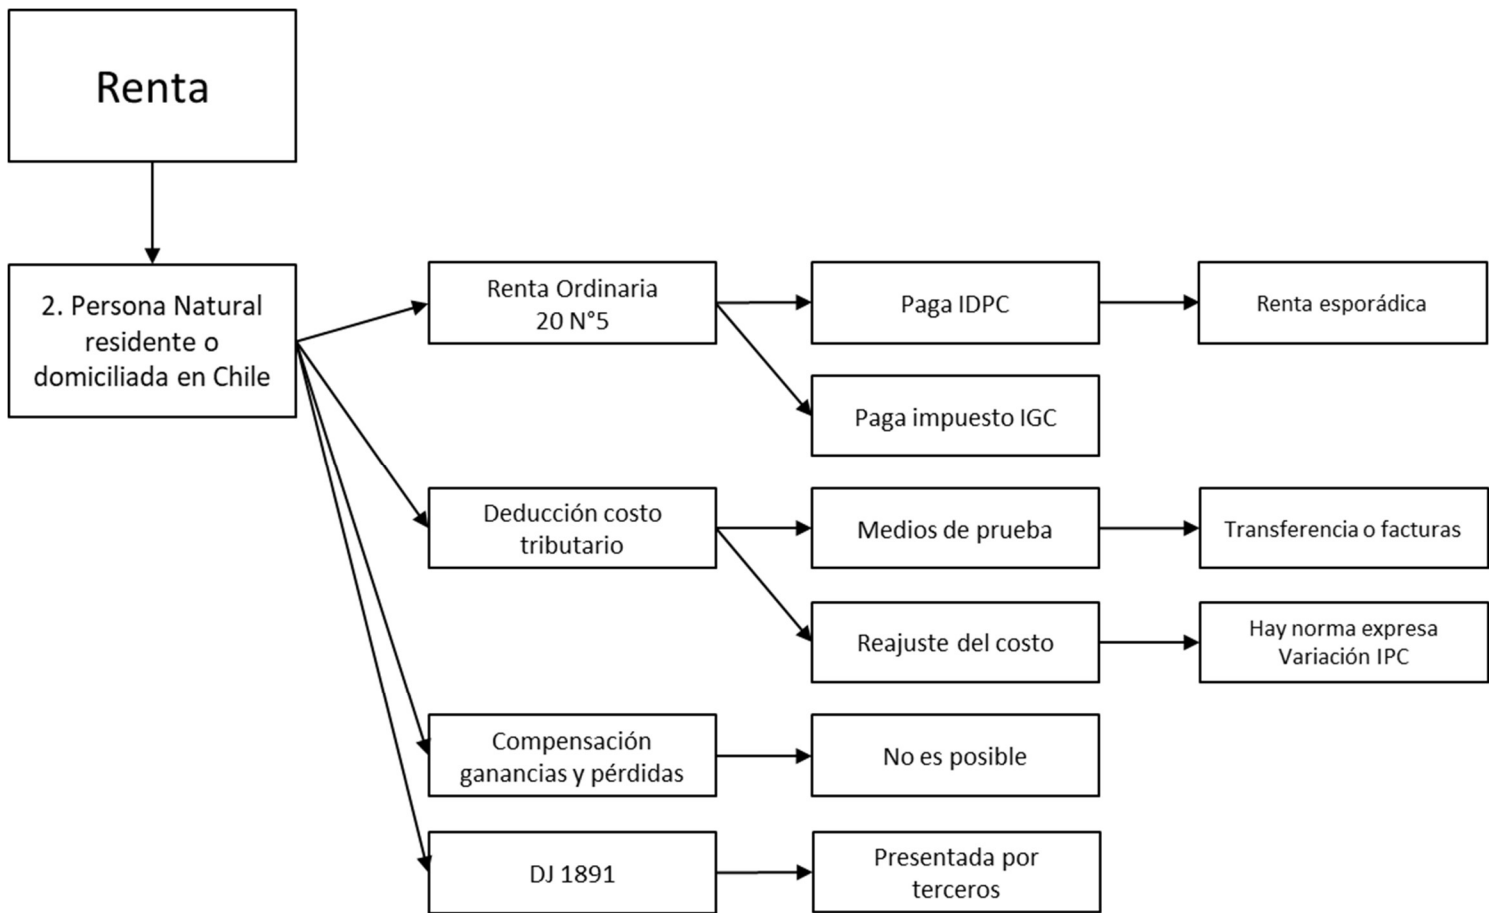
Renta

2. Persona Natural residente o domiciliada en Chile

Renta Ordinaria 20 N°5

Paga IDPC

Renta esporádica

Paga impuesto IGC

Deducción costo tributario

Medios de prueba

Transferencia o facturas

Reajuste del costo

Hay norma expresa Variación IPC

Compensación ganancias y pérdidas

No es posible

DJ 1891

Presentada por terceros